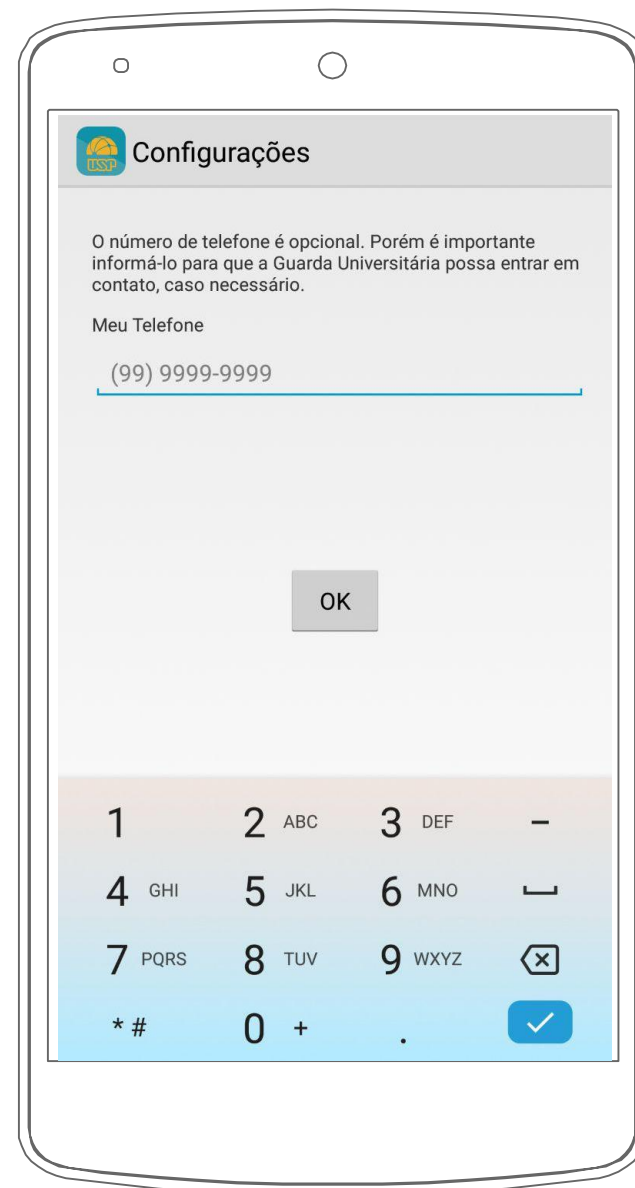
USP Configurações

O número de telefone é opcional. Porém é importante informá-lo para que a Guarda Universitária possa entrar em contato, caso necessário.

Meu Telefone

(99) 9999-9999

OK

1 2 ABC 3 DEF –
4 GHI 5 JKL 6 MNO
7 PQRS 8 TUV 9 WXYZ
* # 0 + .